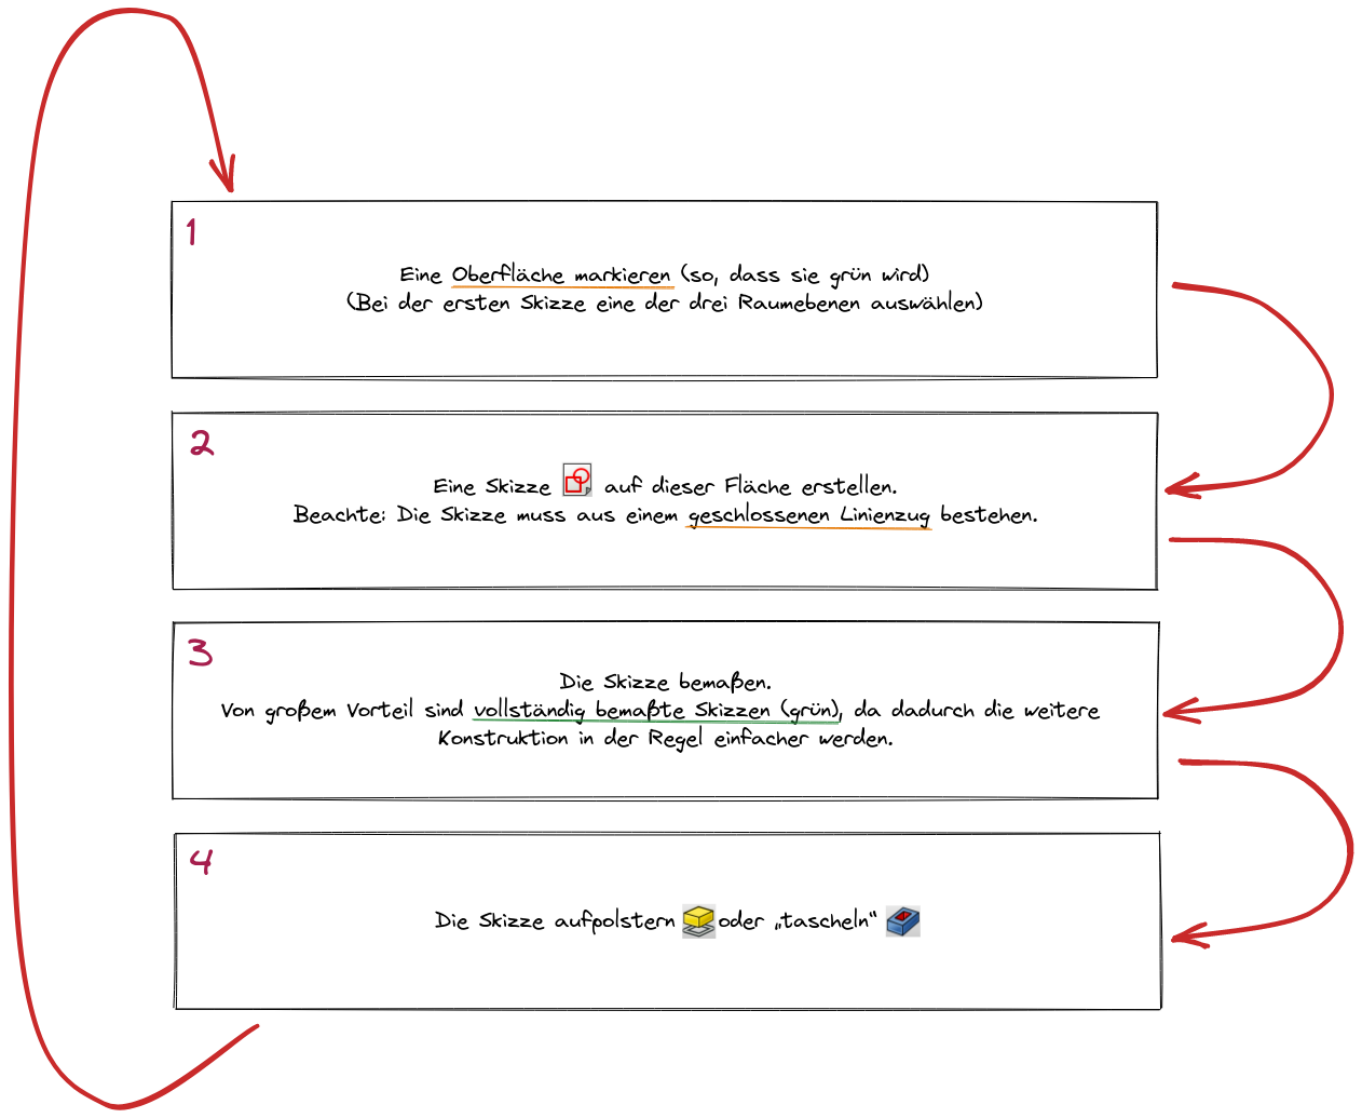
1

Eine Oberfläche markieren (so, dass sie grün wird)
(Bei der ersten Skizze eine der drei Raumebenen auswählen)

2

Eine Skizze auf dieser Fläche erstellen.
Beachte: Die Skizze muss aus einem geschlossenen Linienzug bestehen.

3

Die Skizze bemaßen.
Von großem Vorteil sind vollständig bemaßte Skizzen (grün), da dadurch die weitere Konstruktion in der Regel einfacher werden.

4

Die Skizze aufpolstern oder „taschen"